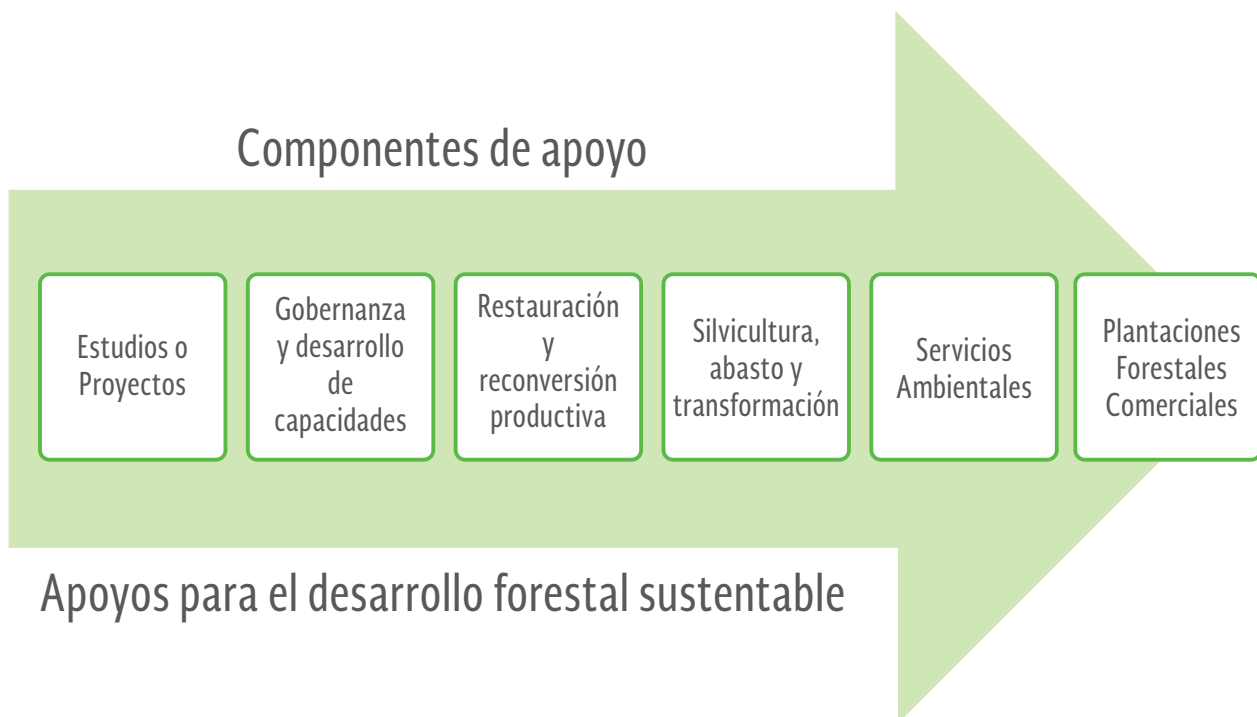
Componentes de apoyo

Estudios o Proyectos

Gobernanza y desarrollo de capacidades

Restauración y reconversión productiva

Silvicultura, abasto y transformación

Servicios Ambientales

Plantaciones Forestales Comerciales

Apoyos para el desarrollo forestal sustentable